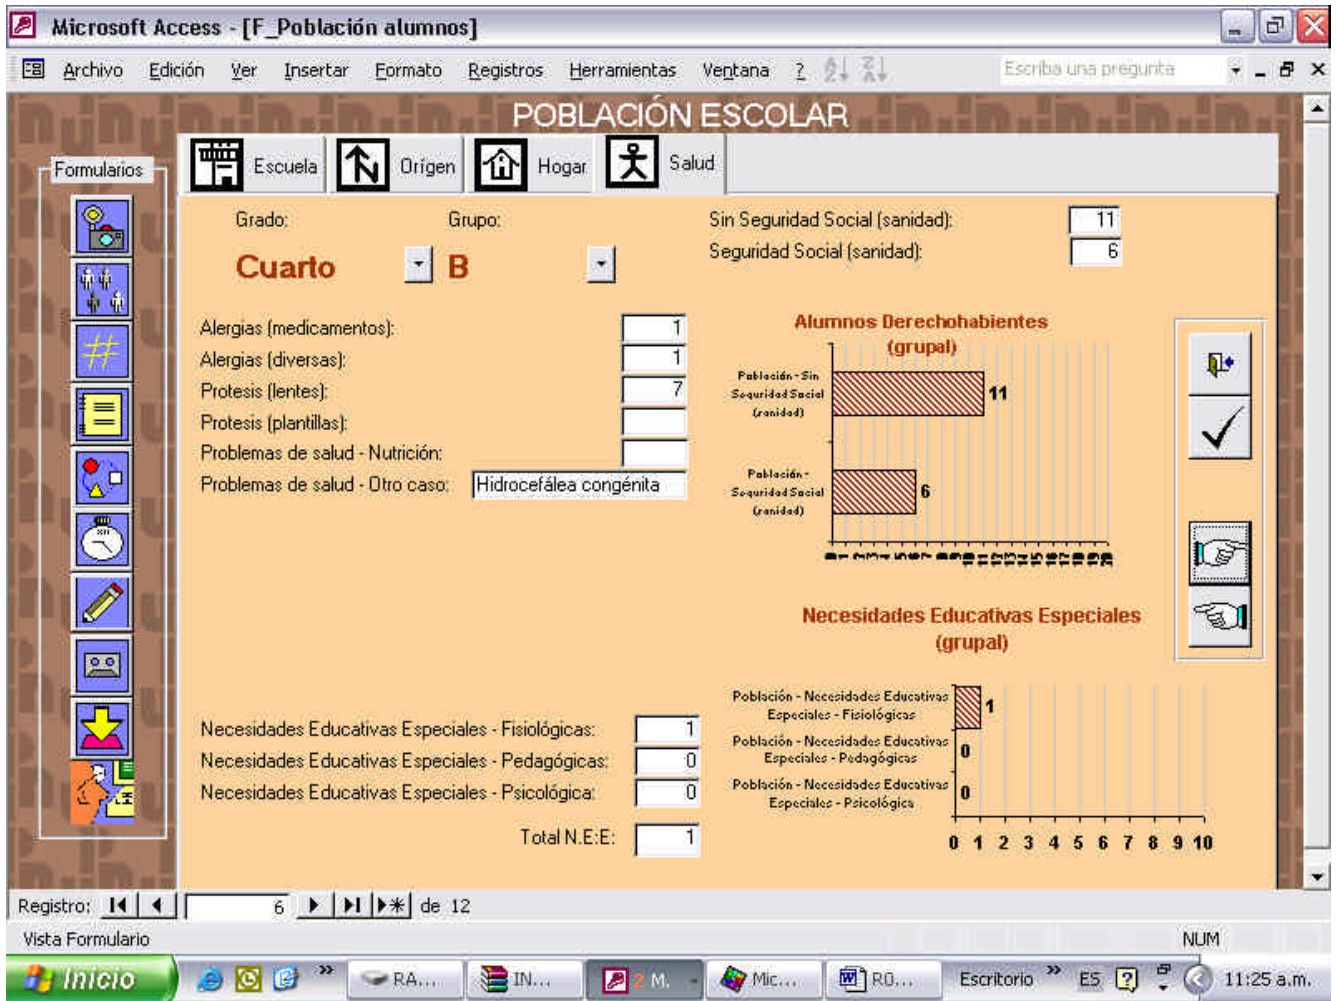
Microsoft Access - [F_Población alumnos]

Archivo Edición Ver Insertar Formato Registros Herramientas Ventana ?

Escriba una pregunta

POBLACIÓN ESCOLAR

Formularios

Escuela Orígen Hogar Salud

Grado: Grupo:

Cuarto B

Sin Seguridad Social (sanidad): 11
Seguridad Social (sanidad): 6

Alergias (medicamentos): 1
Alergias (diversas): 1
Protesis (lentes): 7
Protesis (plantillas):
Problemas de salud - Nutrición:
Problemas de salud - Otro caso: Hidrocefálea congénita

Alumnos Derechohabientes (grupal)

Población - Sin Seguridad Social (sanidad) 11
Población - Seguridad Social (sanidad) 6

Necesidades Educativas Especiales (grupal)

Población - Necesidades Educativas Especiales - Fisiológicas 1
Población - Necesidades Educativas Especiales - Pedagógicas 0
Población - Necesidades Educativas Especiales - Psicológicas 0

0 1 2 3 4 5 6 7 8 9 10

Necesidades Educativas Especiales - Fisiológicas: 1
Necesidades Educativas Especiales - Pedagógicas: 0
Necesidades Educativas Especiales - Psicológica: 0

Total N.E.E: 1

Registro: 6 de 12

Vista Formulario NUM

Inicio RA... IN... 2 M. Mic... RO... Escritorio ES 11:25 a.m.